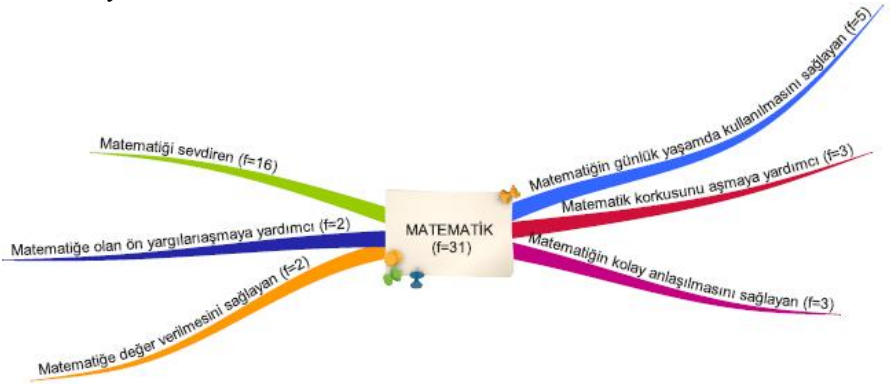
MATEMATİK
(f=31)

Matematiği sevdiren (f=16)

Matematiğe olan ön yargılarıaşmaya yardımcı (f=2)

Matematiğe değer verilmesini sağlayan (f=2)

Matematiğin günlük yaşamda kullanılmasını sağlayan (f=5)

Matematik korkusunu aşmaya yardımcı (f=3)

Matematiğin kolay anlaşılmasını sağlayan (f=3)